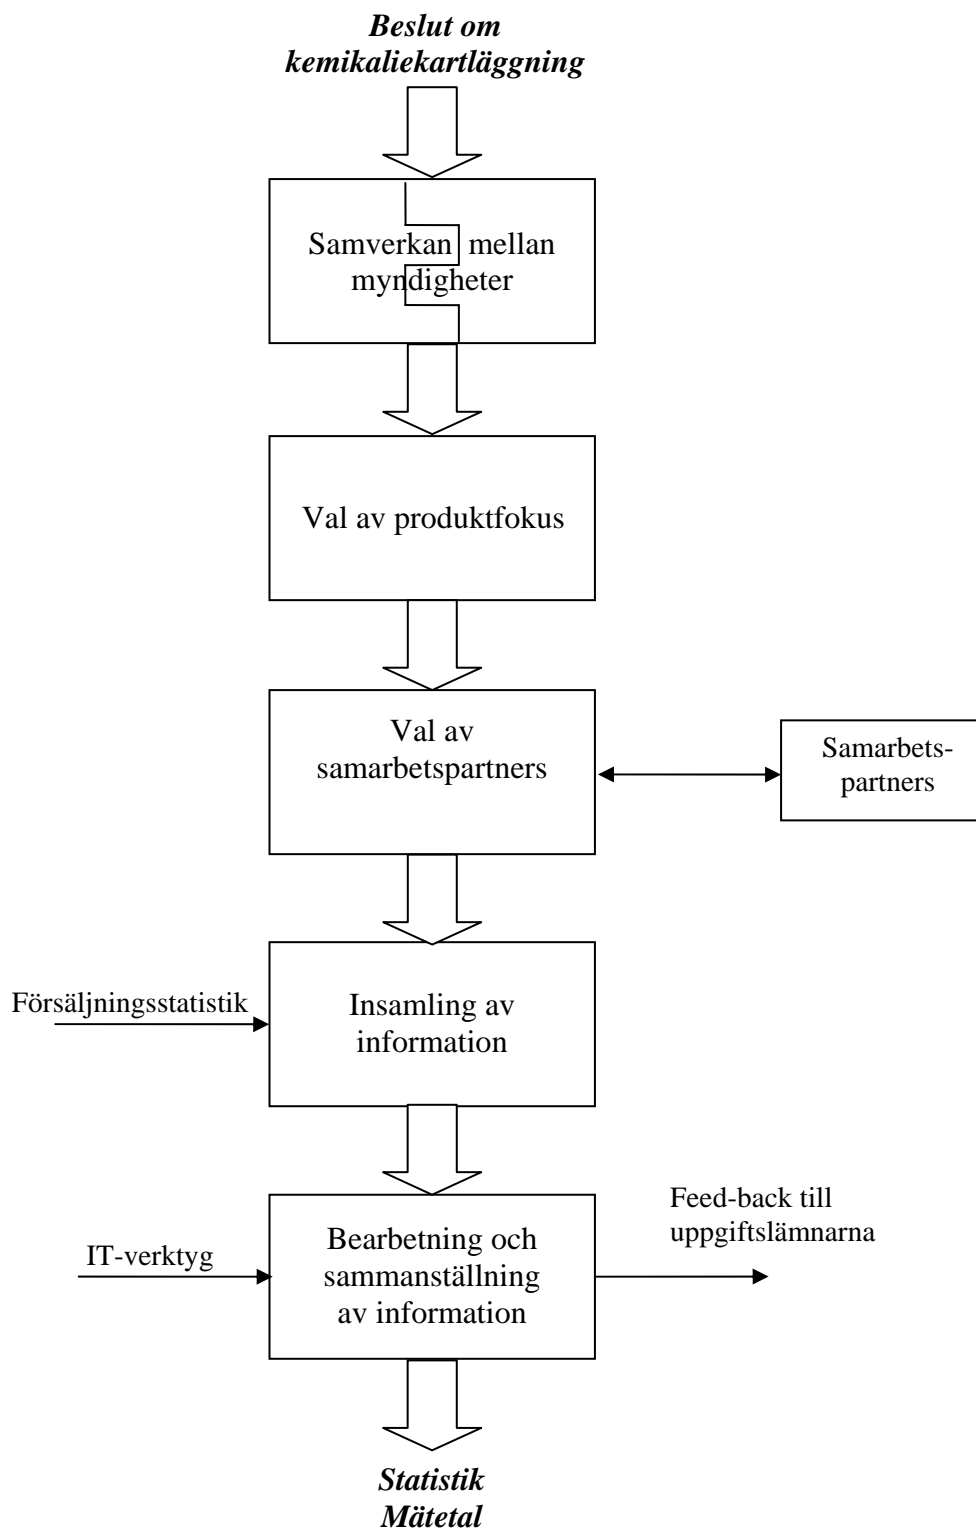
***Beslut om kemikaliekartläggning***

Samverkan mellan myndigheter

Val av produktfokus

Val av samarbetspartners

Samarbetspartners

Försäljningsstatistik

Insamling av information

IT-verktyg

Bearbetning och sammanställning av information

Feed-back till uppgiftslämnarna

***Statistik Mätetal***